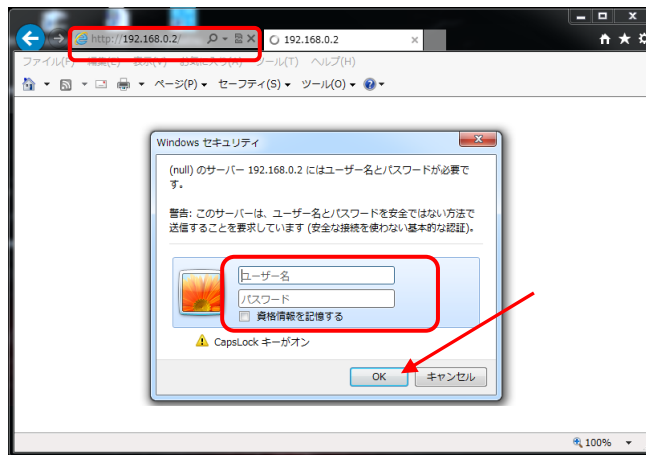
http://192.168.0.2/
192.168.0.2
ファイル(F) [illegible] ツール(T) ヘルプ(H)
ページ(P) セーフティ(S) ツール(O)

Windows セキュリティ

(null) のサーバー 192.168.0.2 にはユーザー名とパスワードが必要です。

警告: このサーバーは、ユーザー名とパスワードを安全ではない方法で送信することを要求しています (安全な接続を使わない基本的な認証)。

ユーザー名
パスワード
資格情報を記憶する

CapsLock キーがオン

OK
キャンセル

100%